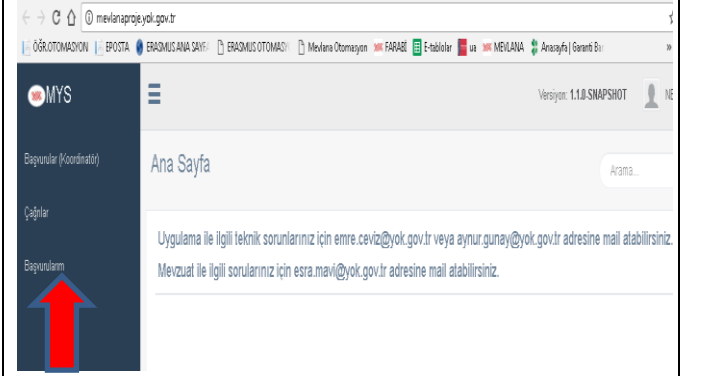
mevlanaproje.yok.gov.tr

ÖĞR.OTOMASYON | EPOSTA | ERASMUS ANA SAYFA | ERASMUS OTOMASYON | Mevlana Otomasyon | FARABİ | E-tablolar | us | MEVLANA | Anasayfa | Garanti Bı

MYS

Versiyon: 1.1.0-SNAPSHOT

Başvurular (Koordinatör)

Çağrılar

Başvurularım

Ana Sayfa

Arama...

Uygulama ile ilgili teknik sorunlarınız için emre.ceviz@yok.gov.tr veya aynur.gunay@yok.gov.tr adresine mail atabilirsiniz.

Mevzuat ile ilgili sorularınız için esra.mavi@yok.gov.tr adresine mail atabilirsiniz.